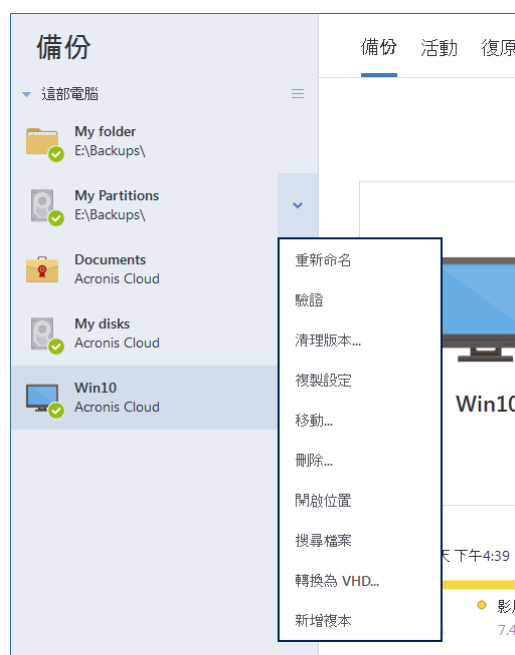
備份

這部電腦

My folder
E:\Backups\

My Partitions
E:\Backups\

Documents
Acronis Cloud

My disks
Acronis Cloud

Win10
Acronis Cloud

備份 活動 復原

重新命名
驗證
清理版本...
複製設定
移動...
刪除...
開啟位置
搜尋檔案
轉換為 VHD...
新增複本

Win10

天 下午4:39

影

7.4